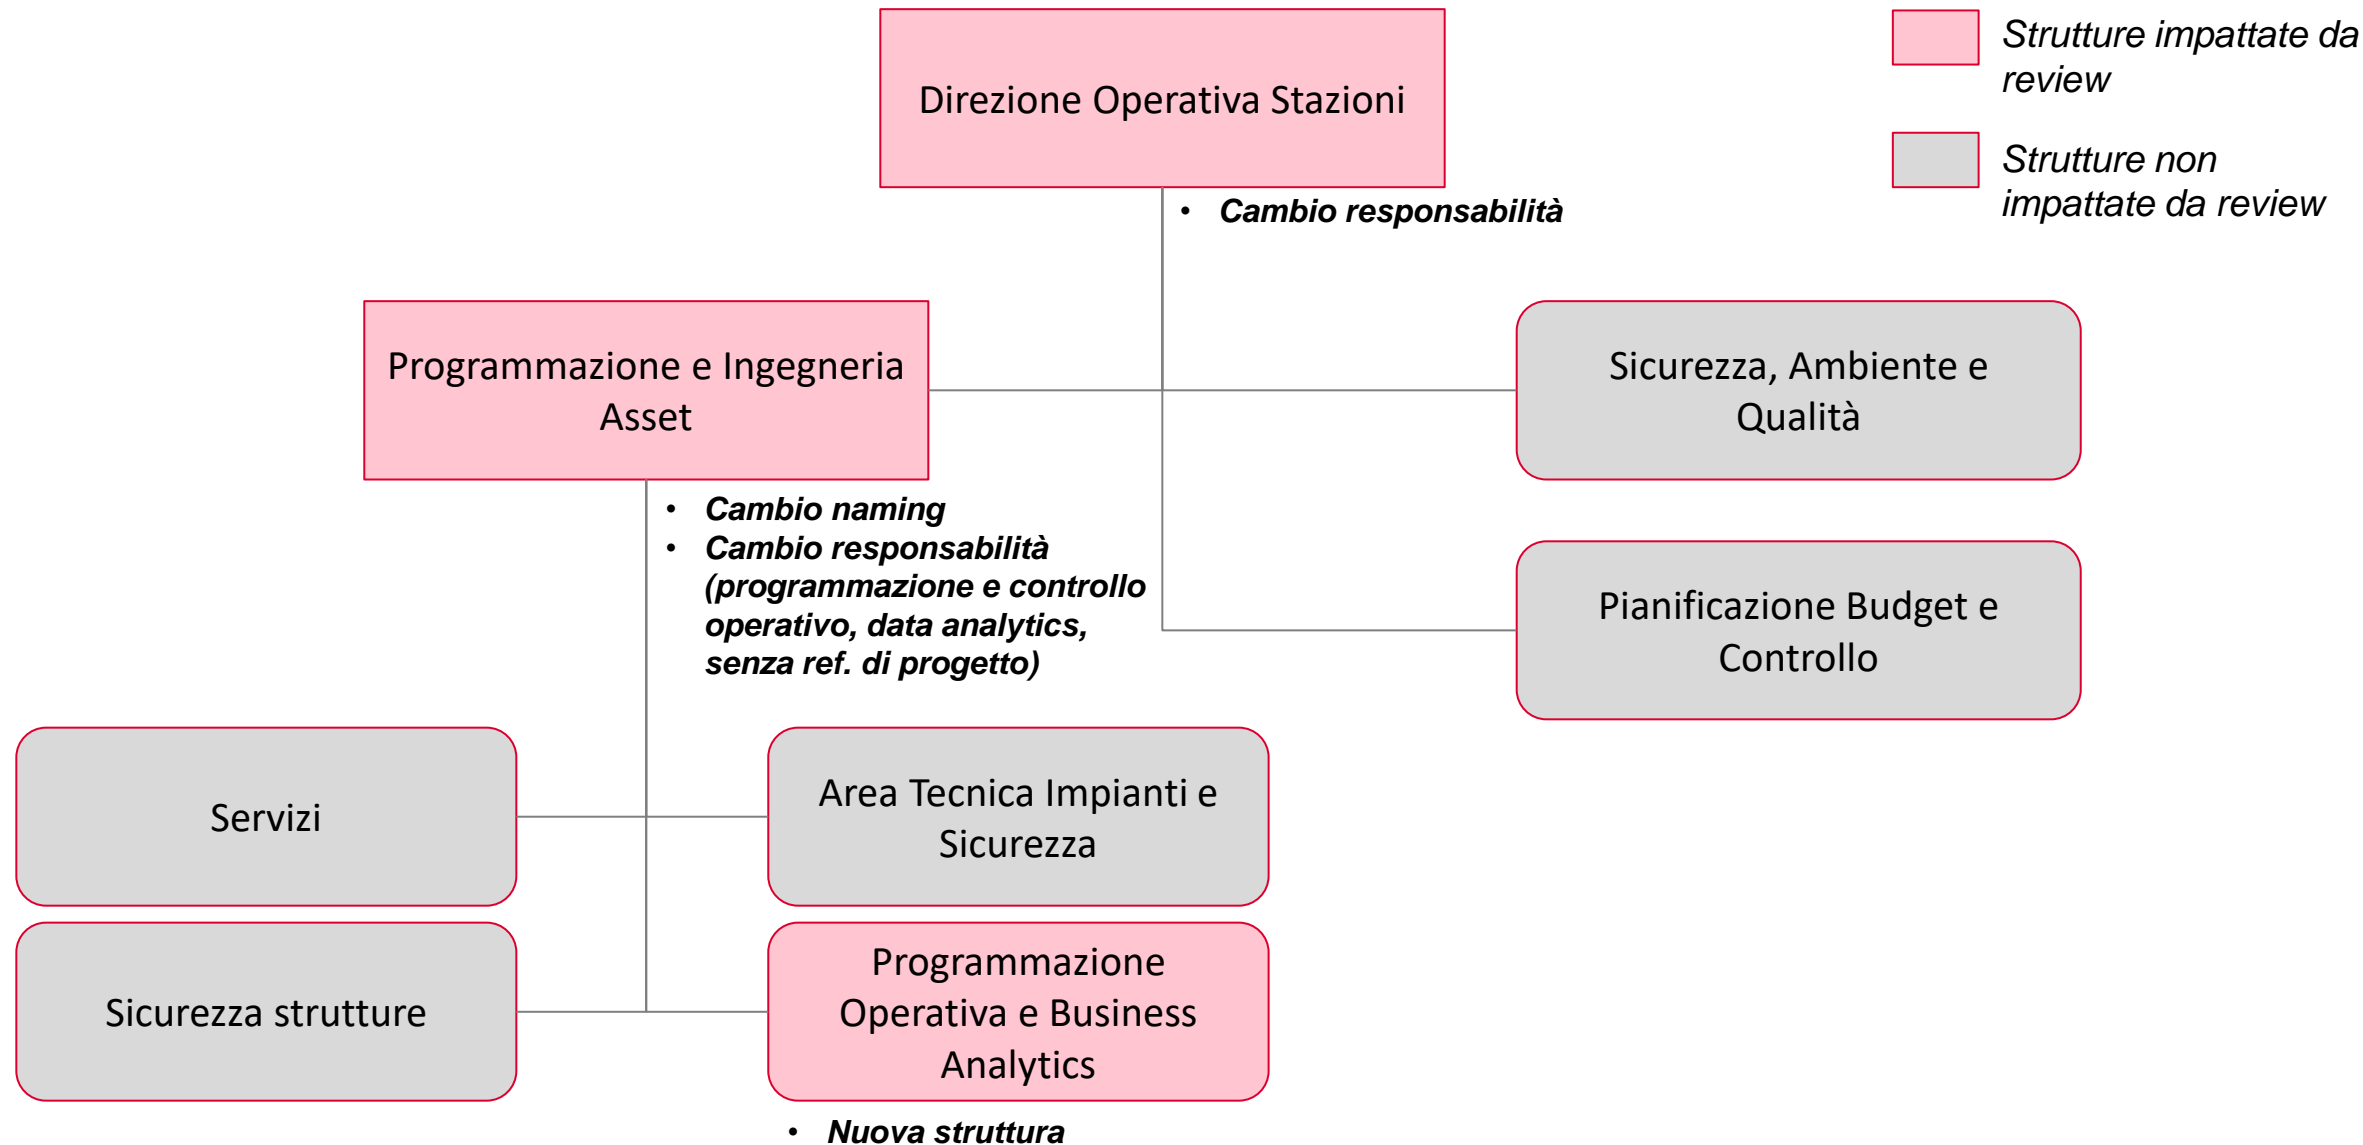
Direzione Operativa Stazioni

Strutture impattate da review

Strutture non impattate da review

• Cambio responsabilità

Programmazione e Ingegneria Asset

Sicurezza, Ambiente e Qualità

• Cambio naming
• Cambio responsabilità (programmazione e controllo operativo, data analytics, senza ref. di progetto)

Pianificazione Budget e Controllo

Servizi

Area Tecnica Impianti e Sicurezza

Sicurezza strutture

Programmazione Operativa e Business Analytics

• Nuova struttura